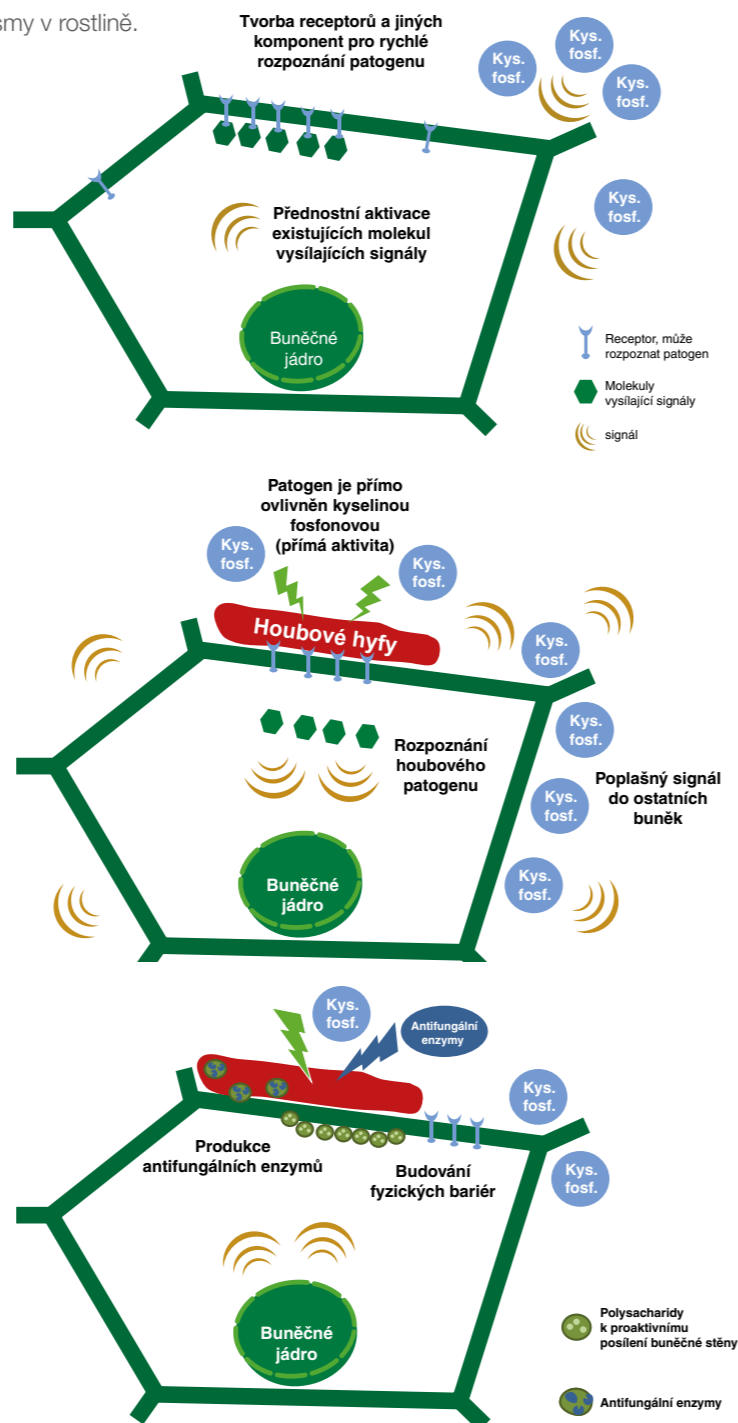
smy v rostlině.

Tvorba receptorů a jiných komponent pro rychlé rozpoznání patogenu

Kys. fosf.

Kys. fosf.

Kys. fosf.

Kys. fosf.

Přednostní aktivace existujících molekul vysílajících signály

Buněčné jádro

Receptor, může rozpoznat patogen

Molekuly vysílající signály

signál

Patogen je přímo ovlivněn kyselinou fosfonovou (přímá aktivita)

Kys. fosf.

Kys. fosf.

Houbové hyfy

Kys. fosf.

Kys. fosf.

Rozpoznání houbového patogenu

Kys. fosf.

Poplašný signál do ostatních buněk

Kys. fosf.

Buněčné jádro

Kys. fosf.

Antifungální enzymy

Kys. fosf.

Produkce antifungálních enzymů

Budování fyzických bariér

Kys. fosf.

Buněčné jádro

Polysacharidy k proaktivnímu posílení buněčné stěny

Antifungální enzymy